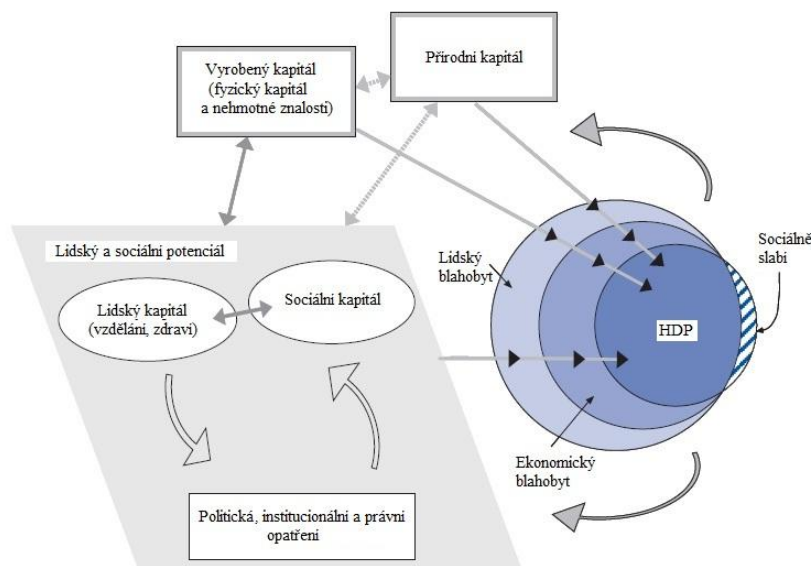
Vyrobený kapitál (fyzický kapitál a nehmotné znalosti)

Přírodní kapitál

Lidský a sociální potenciál

Lidský kapitál (vzdělání, zdraví)

Sociální kapitál

Lidský blahobyt

HDP

Sociálně slabí

Ekonomický blahobyt

Politická, institucionální a právní opatření